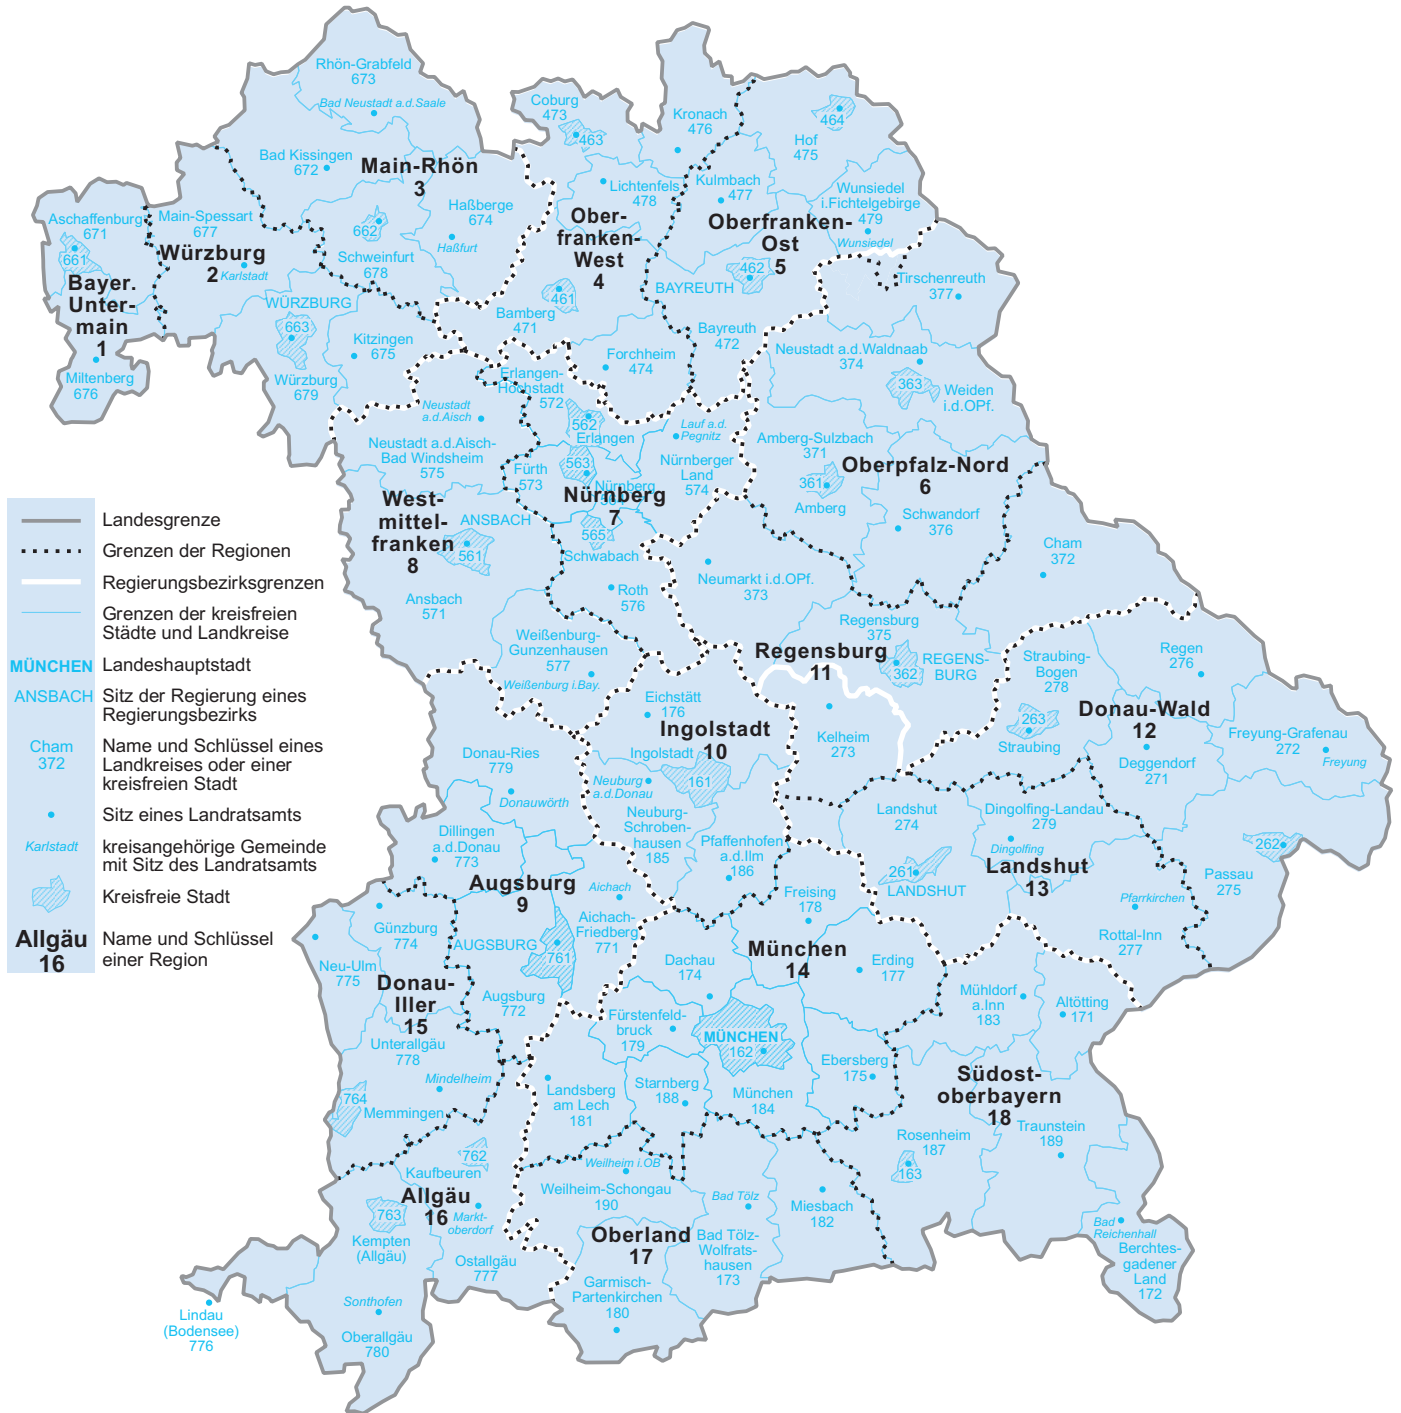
Rhön-Grabfeld 673
Bad Neustadt a.d.Saale
Coburg 473
463
Kronach 476
464
Hof 475
Bad Kissingen 672
Main-Rhön 3
Lichtenfels 478
Kulmbach 477
Wunsiedel i.Fichtelgebirge 479
Wunsiedel
Aschaffenburg 671
661
Main-Spessart 677
Würzburg 2 Karlstadt
662
Haßberge 674
Haßfurt
Ober-franken-West 4
Oberfranken-Ost 5
462
BAYREUTH
Schweinfurt 678
Tirschenreuth 377
Bayer. Unter-main 1
WÜRZBURG
461
Bamberg 471
Bayreuth 472
663
Kitzingen 675
Forchheim 474
Neustadt a.d.Waldnaab 374
Miltenberg 676
Würzburg 679
Erlangen-Höchstadt 572
363
Weiden i.d.OPf.
Neustadt a.d.Aisch
562
Erlangen
Lauf a.d. Pegnitz
Amberg-Sulzbach 371
Neustadt a.d.Aisch-Bad Windsheim 575
563
Fürth 573
Nürnberg
Nürnberger Land 574
361
Amberg
Oberpfalz-Nord 6
West-mittel-franken 8
Nürnberg 7
ANSBACH
561
565
Schwabach
Schwandorf 376
Cham 372
Neumarkt i.d.OPf. 373
Roth 576
Ansbach 571
Weißenburg-Gunzenhausen 577
Weißenburg i.Bay.
Regensburg 375
Regensburg 11
362
REGENS-BURG
Straubing-Bogen 278
Regen 276
Eichstätt 176
Ingolstadt 10
Kelheim 273
263
Straubing
Donau-Wald 12
Freyung-Grafenau 272
Freyung
Ingolstadt
Donau-Ries 779
Deggendorf 271
Neuburg a.d.Donau
161
Donauwörth
Neuburg-Schroben-hausen 185
Landshut 274
Dingolfing-Landau 279
Dingolfing
Pfaffenhofen a.d.Ilm 186
262
Dillingen a.d.Donau 773
261
LANDSHUT
Landshut 13
Passau 275
Augsburg 9
Aichach
Freising 178
Pfarrkirchen
Aichach-Friedberg 771
Günzburg 774
AUGSBURG
761
Rottal-Inn 277
München 14
Dachau 174
Erding 177
Neu-Ulm 775
Donau-Iller 15
Augsburg 772
Mühldorf a.Inn 183
Altötting 171
Fürstenfeld-bruck 179
MÜNCHEN 162
Unterallgäu 778
Ebersberg 175
Mindelheim
Südost-oberbayern 18
764
Memmingen
Landsberg am Lech 181
Starnberg 188
München 184
Rosenheim 187
Traunstein 189
762
163
Kaufbeuren
Weilheim i.OB
Allgäu 16
Markt-oberdorf
Weilheim-Schongau 190
Bad Tölz
Miesbach 182
763
Kempten (Allgäu)
Oberland 17
Bad Tölz-Wolfrats-hausen 173
Bad Reichenhall
Berchtes-gadener Land 172
Ostallgäu 777
Garmisch-Partenkirchen 180
Sonthofen
Lindau (Bodensee) 776
Oberallgäu 780

Landesgrenze
Grenzen der Regionen
Regierungsbezirksgrenzen
Grenzen der kreisfreien Städte und Landkreise
MÜNCHEN Landeshauptstadt
ANSBACH Sitz der Regierung eines Regierungsbezirks
Cham 372 Name und Schlüssel eines Landkreises oder einer kreisfreien Stadt
Sitz eines Landratsamts
Karlstadt kreisangehörige Gemeinde mit Sitz des Landratsamts
Kreisfreie Stadt
Allgäu 16 Name und Schlüssel einer Region